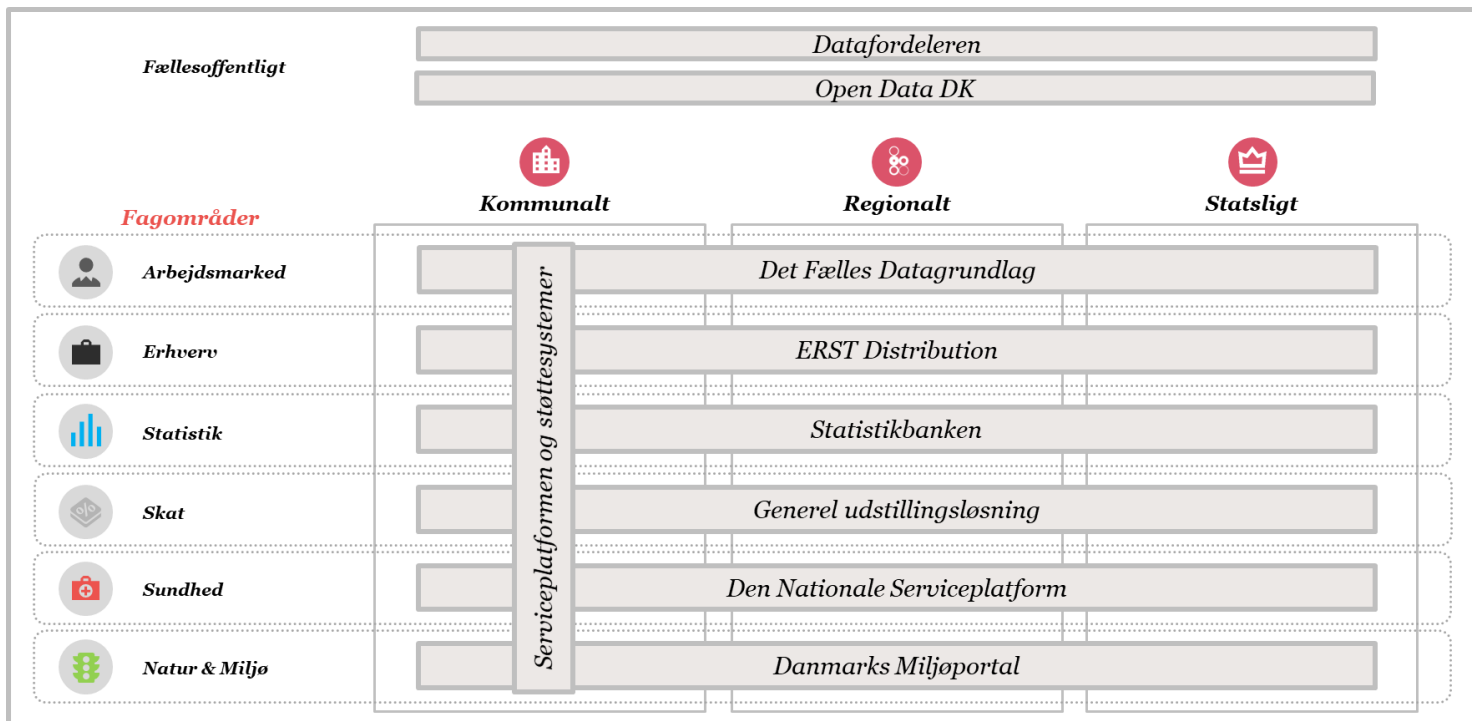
Fællesoffentligt

Datafordeleren

Open Data DK

Kommunalt

Regionalt

Statsligt

Fagområder

Arbejdsmarked

Det Fælles Datagrundlag

Erhverv

ERST Distribution

Statistik

Statistikbanken

Skat

Generel udstillingsløsning

Sundhed

Den Nationale Serviceplatform

Natur & Miljø

Danmarks Miljøportal

Serviceplatformen og støttesystemer